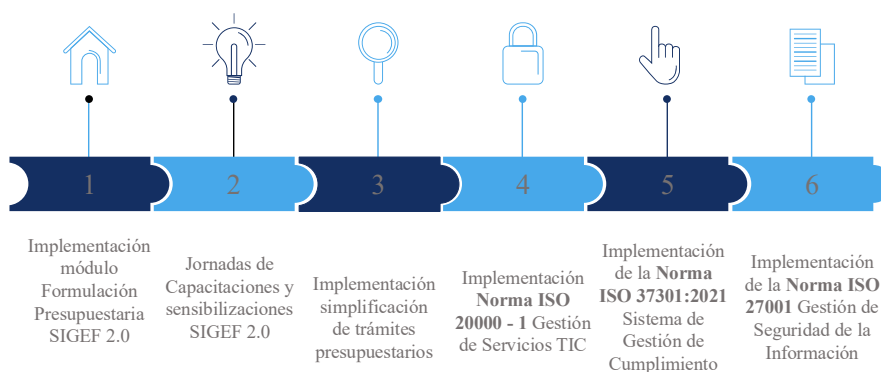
1

Implementación módulo Formulación Presupuestaria SIGEF 2.0

2

Jornadas de Capacitaciones y sensibilizaciones SIGEF 2.0

3

Implementación simplificación de trámites presupuestarios

4

Implementación **Norma ISO 20000 - 1** Gestión de Servicios TIC

5

Implementación de la **Norma ISO 37301:2021** Sistema de Gestión de Cumplimiento

6

Implementación de la **Norma ISO 27001** Gestión de Seguridad de la Información